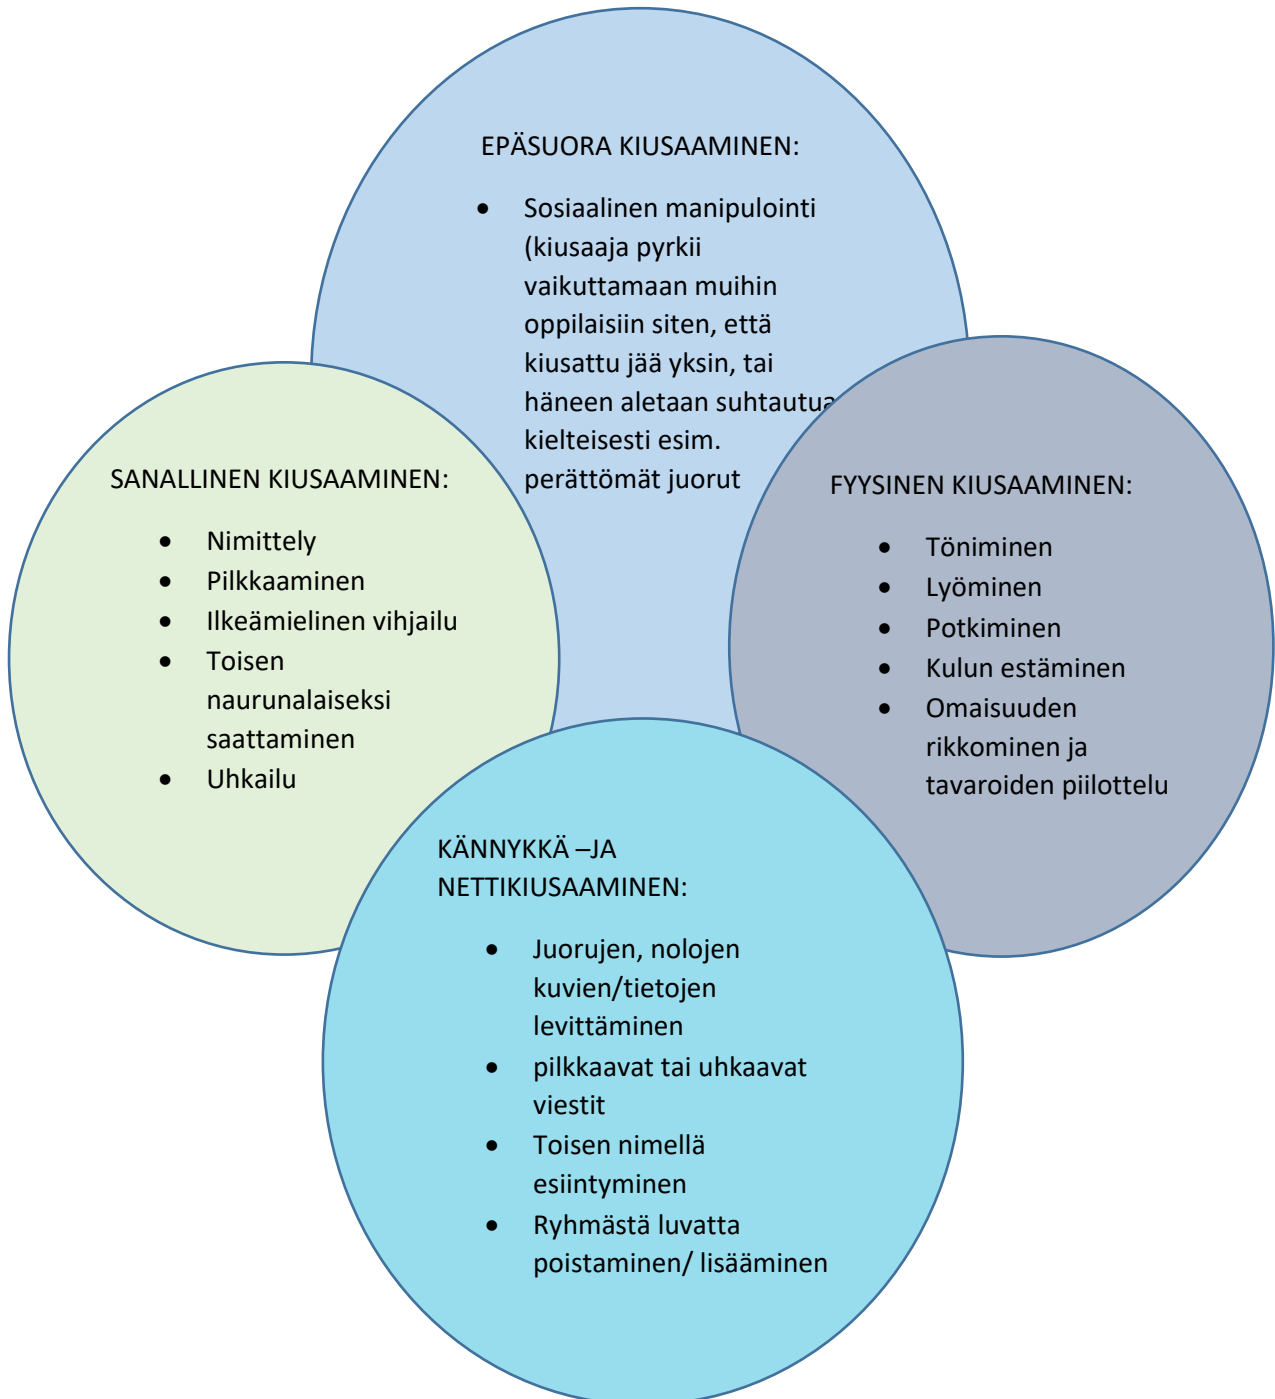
EPÄSUORA KIUSAAMINEN:

- Sosiaalinen manipulointi (kiusaaja pyrkii vaikuttamaan muihin oppilaisiin siten, että kiusattu jää yksin, tai häneen aletaan suhtautua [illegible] kielteisesti esim. perättömät juorut

SANALLINEN KIUSAAMINEN:

- Nimittely
- Pilkkaaminen
- Ilkeämielinen vihjailu
- Toisen naurunalaiseksi saattaminen
- Uhkailu

FYYSINEN KIUSAAMINEN:

- Töniminen
- Lyöminen
- Potkiminen
- Kulun estäminen
- Omaisuuden rikkominen ja tavaroiden piilottelu

KÄNNYKKÄ –JA NETTIKIUSAAMINEN:

- Juorujen, nolojen kuvien/tietojen levittäminen
- pilkkaavat tai uhkaavat viestit
- Toisen nimellä esiintyminen
- Ryhmästä luvatta poistaminen/ lisääminen